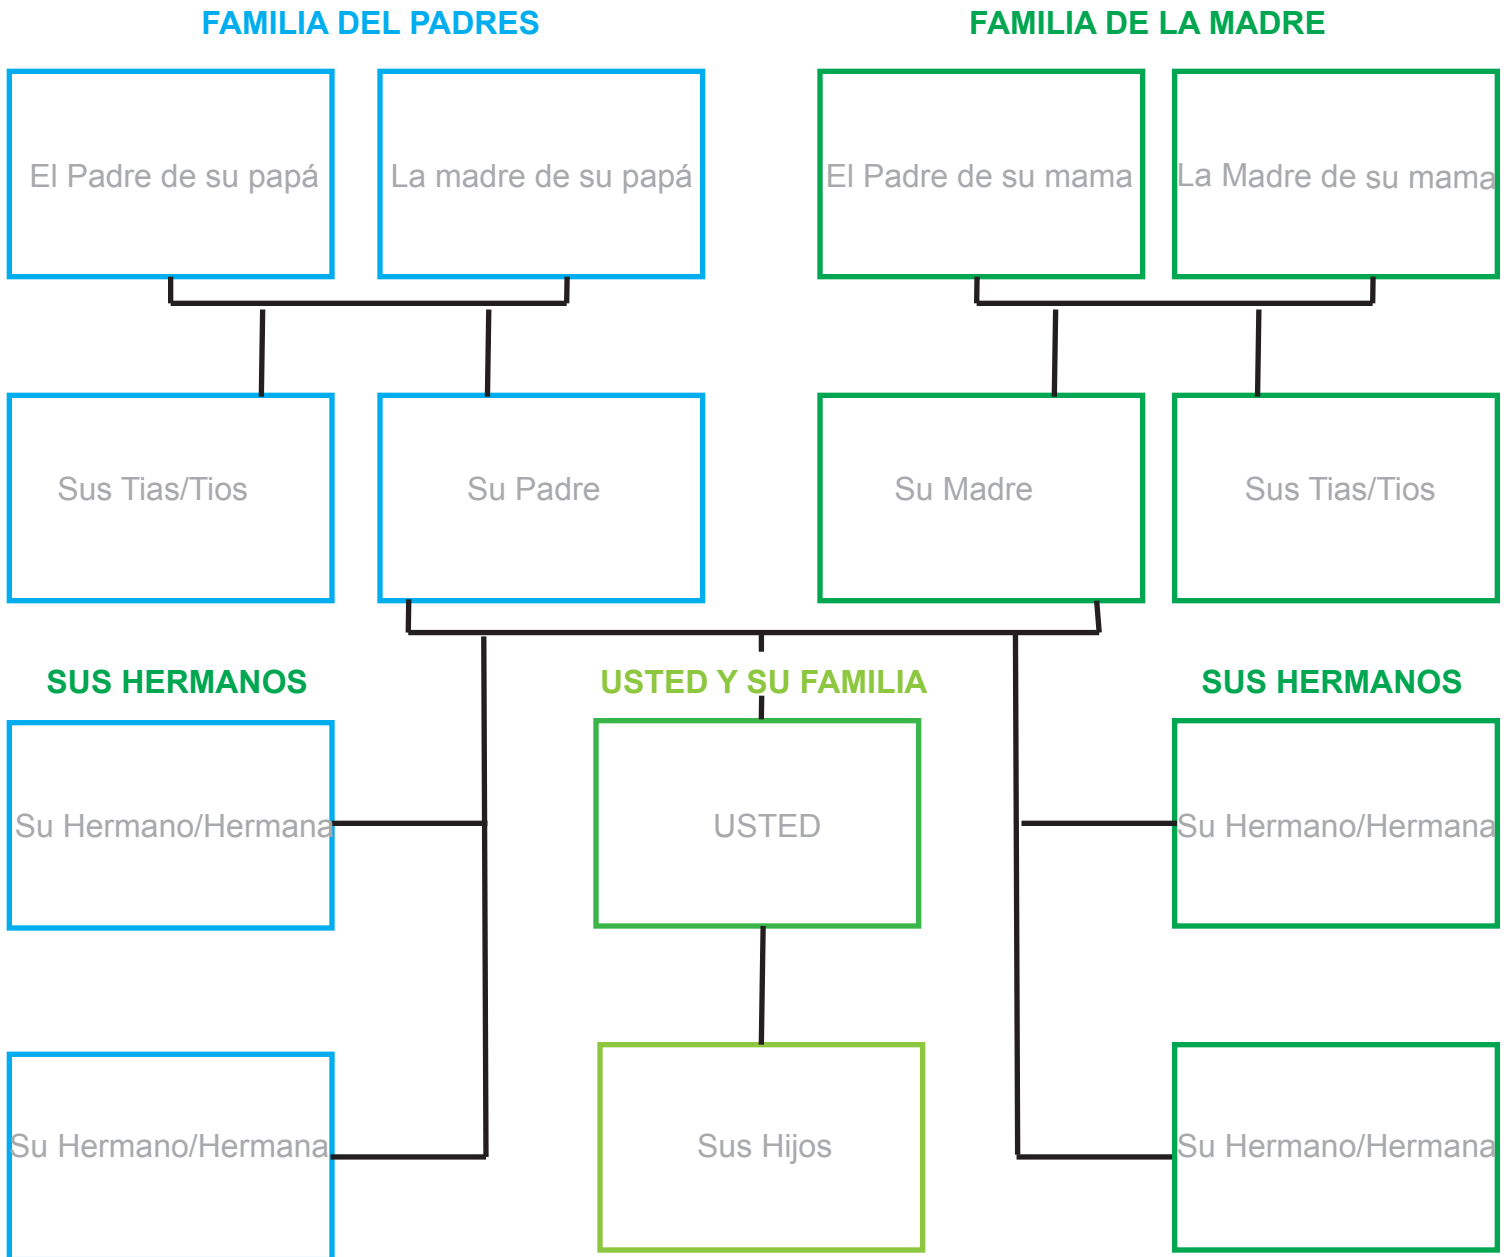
FAMILIA DEL PADRES

FAMILIA DE LA MADRE

El Padre de su papá

La madre de su papá

El Padre de su mama

La Madre de su mama

Sus Tias/Tios

Su Padre

Su Madre

Sus Tias/Tios

SUS HERMANOS

USTED Y SU FAMILIA

SUS HERMANOS

Su Hermano/Hermana

USTED

Su Hermano/Hermana

Su Hermano/Hermana

Sus Hijos

Su Hermano/Hermana